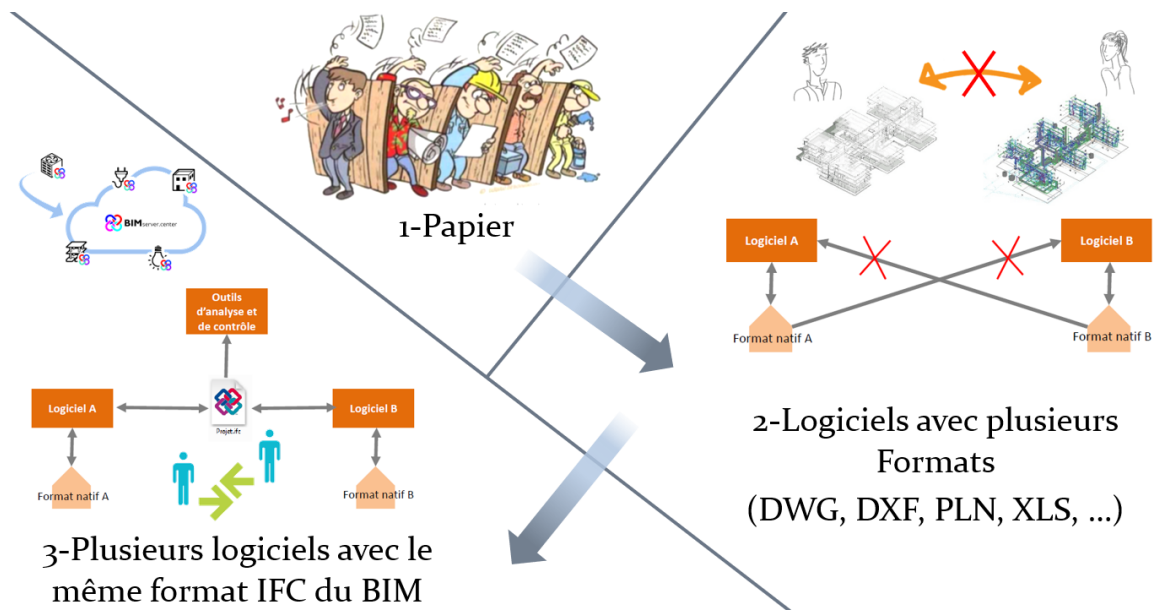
1-Papier

Logiciel A

Logiciel B

Format natif A

Format natif B

2-Logiciels avec plusieurs Formats (DWG, DXF, PLN, XLS, …)

BIMserver.center

Outils d'analyse et de contrôle

Logiciel A

Logiciel B

Projet.ifc

Format natif A

Format natif B

3-Plusieurs logiciels avec le même format IFC du BIM